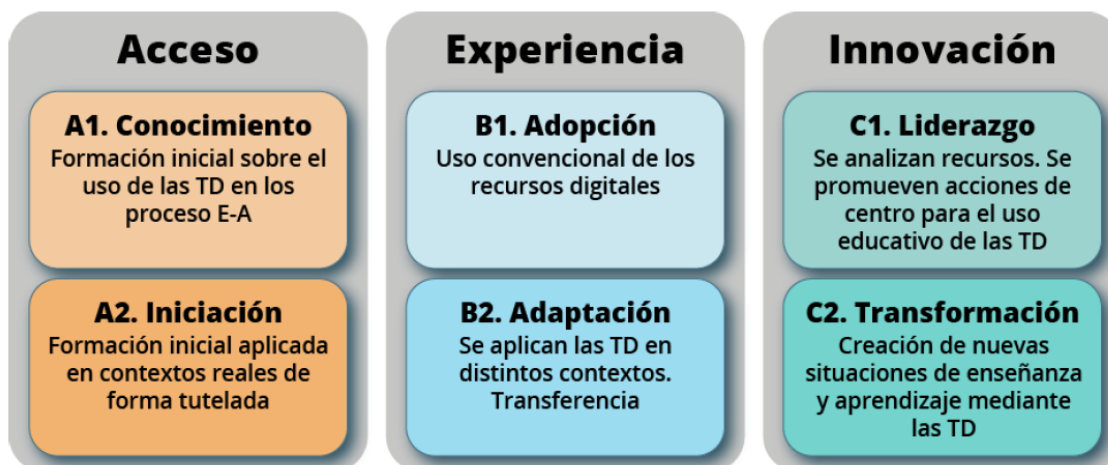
Acceso

A1. Conocimiento
Formación inicial sobre el uso de las TD en los proceso E-A

A2. Iniciación
Formación inicial aplicada en contextos reales de forma tutelada

Experiencia

B1. Adopción
Uso convencional de los recursos digitales

B2. Adaptación
Se aplican las TD en distintos contextos. Transferencia

Innovación

C1. Liderazgo
Se analizan recursos. Se promueven acciones de centro para el uso educativo de las TD

C2. Transformación
Creación de nuevas situaciones de enseñanza y aprendizaje mediante las TD